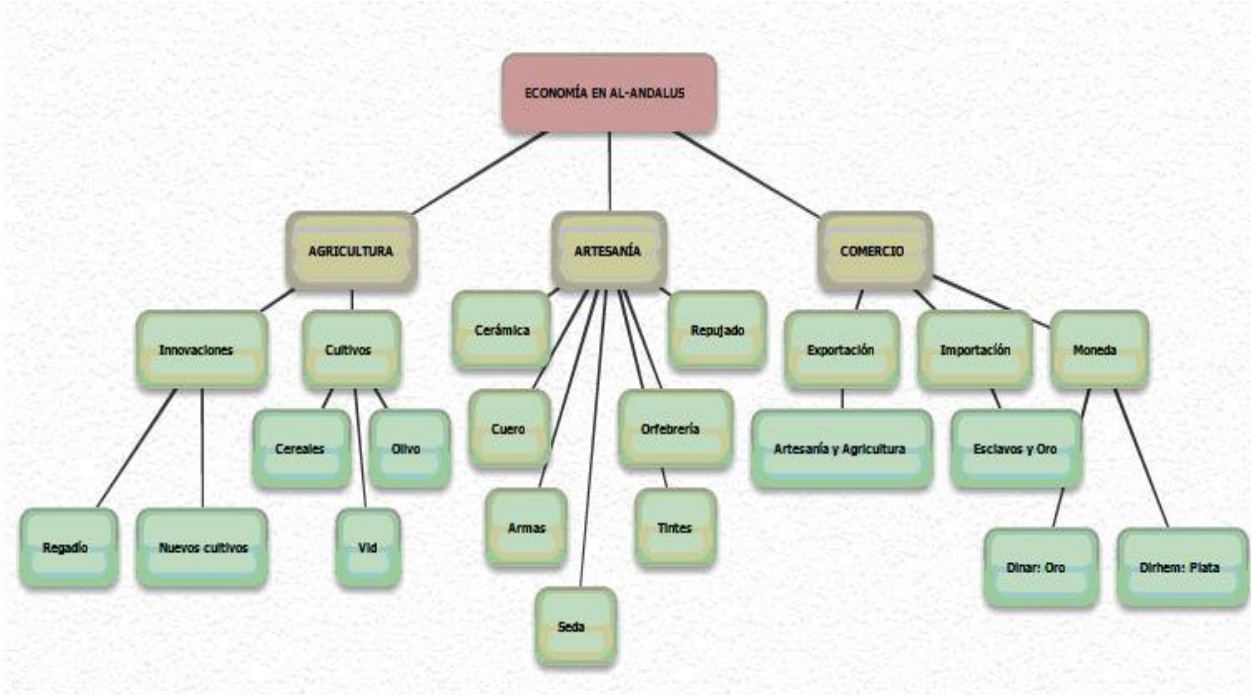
ECONOMÍA EN AL-ANDALUS

AGRICULTURA

ARTESANÍA

COMERCIO

Innovaciones

Cultivos

Cerámica

Repujado

Exportación

Importación

Moneda

Cereales

Olivo

Cuero

Orfebrería

Artesanía y Agricultura

Esclavos y Oro

Regadío

Nuevos cultivos

Vid

Armas

Tintes

Dinar: Oro

Dirhem: Plata

Seda